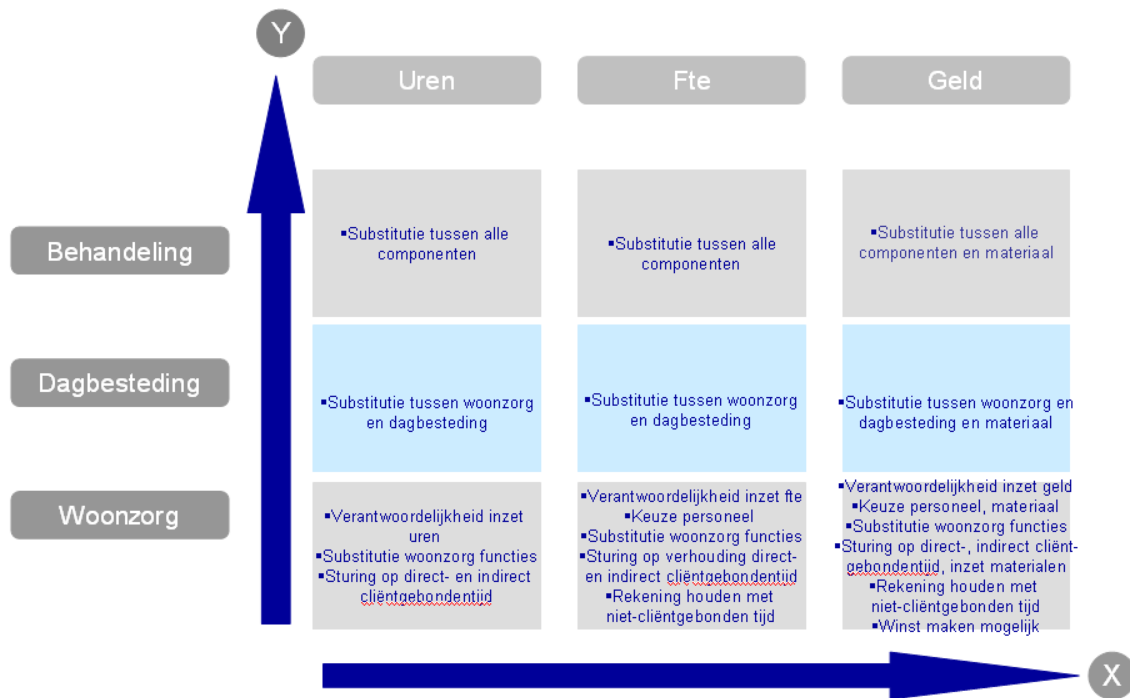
Y

Uren

Fte

Geld

Behandeling

▪Substitutie tussen alle componenten

▪Substitutie tussen alle componenten

▪Substitutie tussen alle componenten en materiaal

Dagbesteding

▪Substitutie tussen woonzorg en dagbesteding

▪Substitutie tussen woonzorg en dagbesteding

▪Substitutie tussen woonzorg en dagbesteding en materiaal

Woonzorg

▪Verantwoordelijkheid inzet uren
▪Substitutie woonzorg functies
▪Sturing op direct- en indirect cliëntgebondentijd

▪Verantwoordelijkheid inzet fte
▪Keuze personeel
▪Substitutie woonzorg functies
▪Sturing op verhouding direct- en indirect cliëntgebondentijd
▪Rekening houden met niet-cliëntgebonden tijd

▪Verantwoordelijkheid inzet geld
▪Keuze personeel, materiaal
▪Substitutie woonzorg functies
▪Sturing op direct-, indirect cliëntgebondentijd, inzet materialen
▪Rekening houden met niet-cliëntgebonden tijd
▪Winst maken mogelijk

X